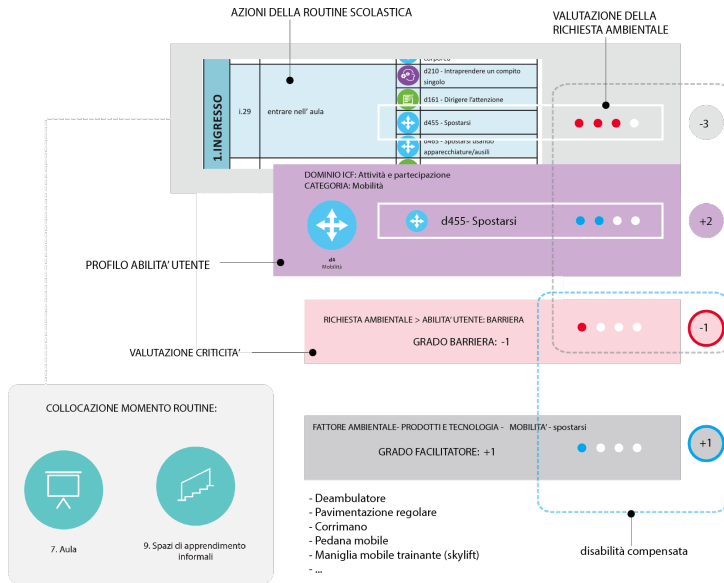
AZIONI DELLA ROUTINE SCOLASTICA

VALUTAZIONE DELLA RICHIESTA AMBIENTALE

1.INGRESSO

i.29

entrare nell' aula

corporeo

d210 - Intraprendere un compito singolo

d161 - Dirigere l'attenzione

d455 - Spostarsi

d465 - Spostarsi usando apparecchiature/ausili

-3

DOMINIO ICF: Attività e partecipazione
CATEGORIA: Mobilità

d4
Mobilità

d455- Spostarsi

+2

PROFILO ABILITA' UTENTE

RICHIESTA AMBIENTALE > ABILITA' UTENTE: BARRIERA

GRADO BARRIERA: -1

-1

VALUTAZIONE CRITICITA'

COLLOCAZIONE MOMENTO ROUTINE:

7. Aula

9. Spazi di apprendimento informali

FATTORE AMBIENTALE- PRODOTTI E TECNOLOGIA - MOBILITA' - spostarsi

GRADO FACILITATORE: +1

+1

- Deambulatore
- Pavimentazione regolare
- Corrimano
- Pedana mobile
- Maniglia mobile trainante (skylift)
- ...

disabilità compensata